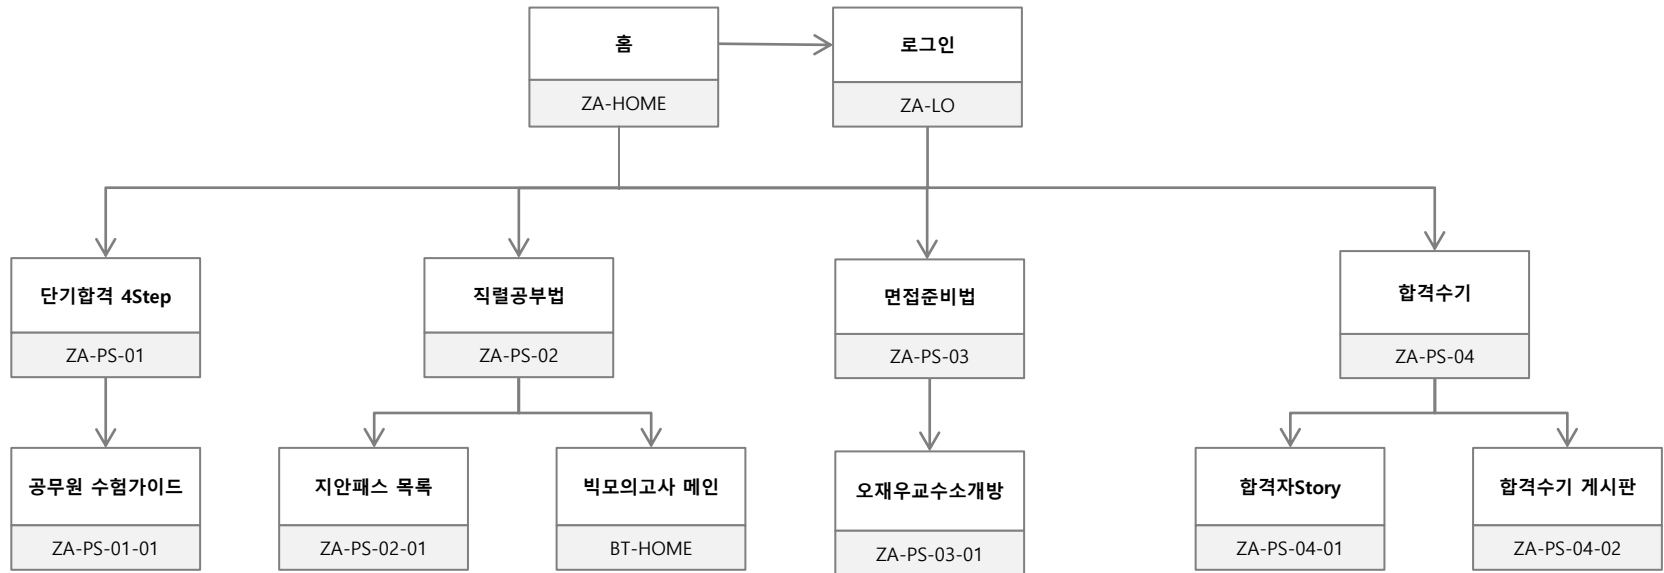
홈
ZA-HOME

로그인
ZA-LO

단기합격 4Step
ZA-PS-01

직렬공부법
ZA-PS-02

면접준비법
ZA-PS-03

합격수기
ZA-PS-04

공무원 수험가이드
ZA-PS-01-01

지안패스 목록
ZA-PS-02-01

빅모의고사 메인
BT-HOME

오재우교수소개방
ZA-PS-03-01

합격자Story
ZA-PS-04-01

합격수기 게시판
ZA-PS-04-02